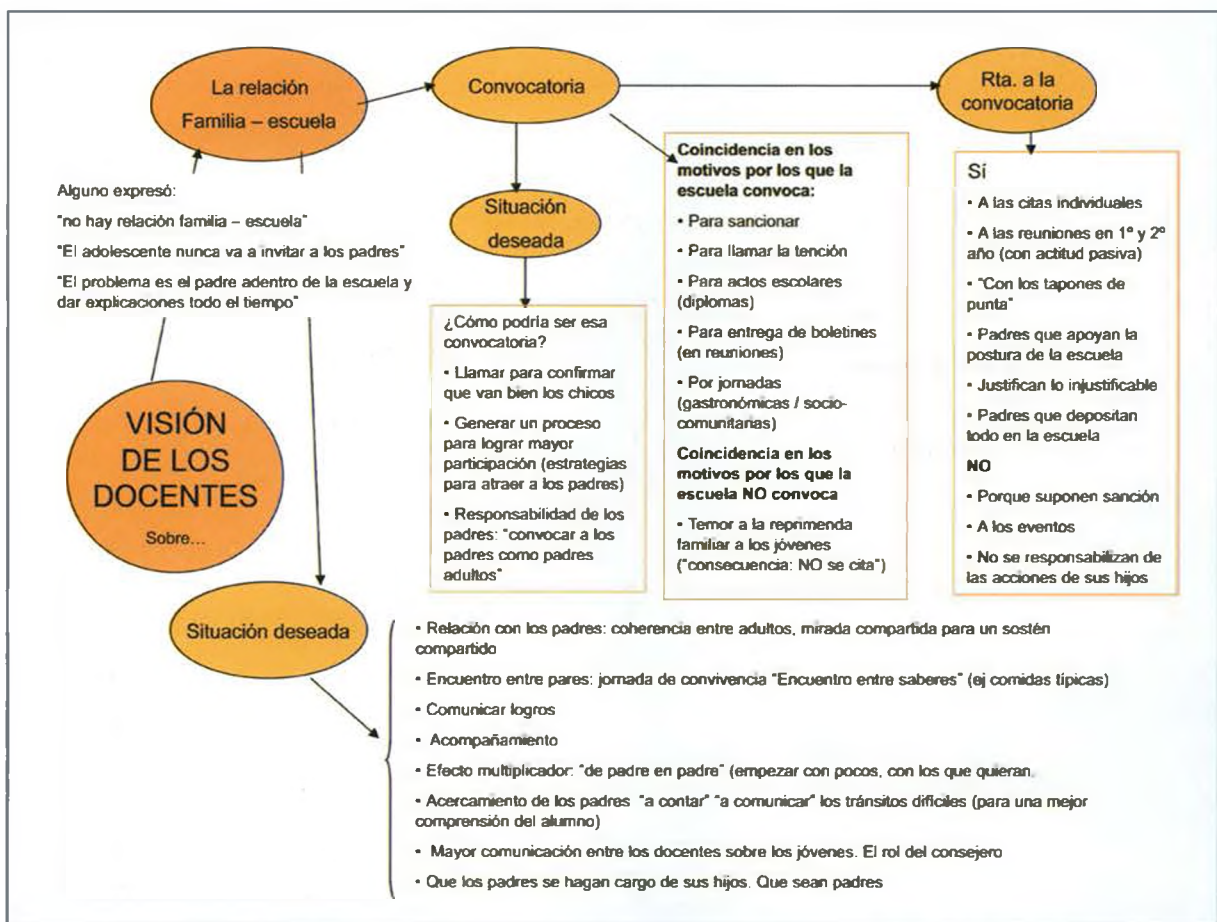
La relación Familia – escuela

Convocatoria

Rta. a la convocatoria

Alguno expresó:

"no hay relación familia – escuela"

"El adolescente nunca va a invitar a los padres"

"El problema es el padre adentro de la escuela y dar explicaciones todo el tiempo"

VISIÓN DE LOS DOCENTES

Sobre...

Situación deseada

¿Cómo podría ser esa convocatoria?

• Llamar para confirmar que van bien los chicos

• Generar un proceso para lograr mayor participación (estrategias para atraer a los padres)

• Responsabilidad de los padres: "convocar a los padres como padres adultos"

Coincidencia en los motivos por los que la escuela convoca:

• Para sancionar

• Para llamar la tención

• Para actos escolares (diplomas)

• Para entrega de boletines (en reuniones)

• Por jornadas (gastronómicas / socio-comunitarias)

Coincidencia en los motivos por los que la escuela NO convoca

• Temor a la reprimenda familiar a los jóvenes ("consecuencia: NO se cita")

Sí

• A las citas individuales

• A las reuniones en 1° y 2° año (con actitud pasiva)

• "Con los tapones de punta"

• Padres que apoyan la postura de la escuela

• Justifican lo injustificable

• Padres que depositan todo en la escuela

NO

• Porque suponen sanción

• A los eventos

• No se responsabilizan de las acciones de sus hijos

Situación deseada

• Relación con los padres: coherencia entre adultos, mirada compartida para un sostén compartido

• Encuentro entre pares: jornada de convivencia "Encuentro entre saberes" (ej comidas típicas)

• Comunicar logros

• Acompañamiento

• Efecto multiplicador: "de padre en padre" (empezar con pocos, con los que quieran.

• Acercamiento de los padres "a contar" "a comunicar" los tránsitos difíciles (para una mejor comprensión del alumno)

• Mayor comunicación entre los docentes sobre los jóvenes. El rol del consejero

• Que los padres se hagan cargo de sus hijos. Que sean padres